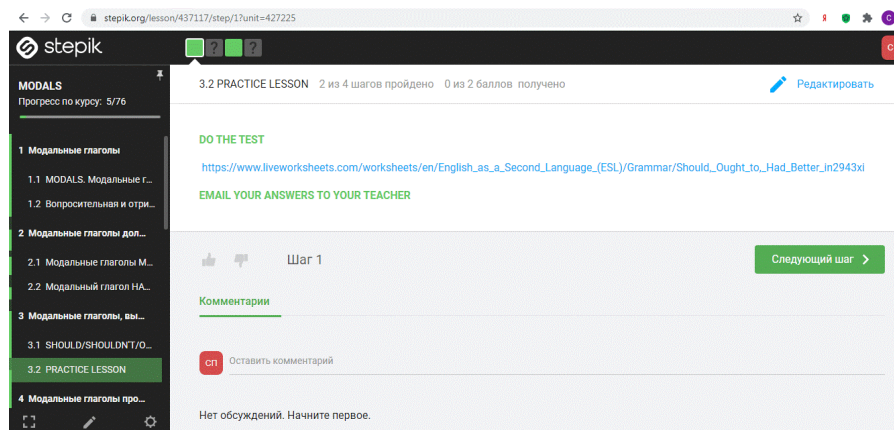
stepik.org/lesson/437117/step/1?unit=427225

stepik

MODALS
Прогресс по курсу: 5/76

1 Модальные глаголы
1.1 MODALS. Модальные г...
1.2 Вопросительная и отри...
2 Модальные глаголы дол...
2.1 Модальные глаголы M...
2.2 Модальный глагол HA...
3 Модальные глаголы, вы...
3.1 SHOULD/SHOULDN'T/O...
3.2 PRACTICE LESSON
4 Модальные глаголы про...

3.2 PRACTICE LESSON 2 из 4 шагов пройдено 0 из 2 баллов получено

Редактировать

DO THE TEST

https://www.liveworksheets.com/worksheets/en/English_as_a_Second_Language_(ESL)/Grammar/Should,_Ought_to,_Had_Better_in2943xi

EMAIL YOUR ANSWERS TO YOUR TEACHER

Шаг 1

Следующий шаг

Комментарии

СП Оставить комментарий

Нет обсуждений. Начните первое.